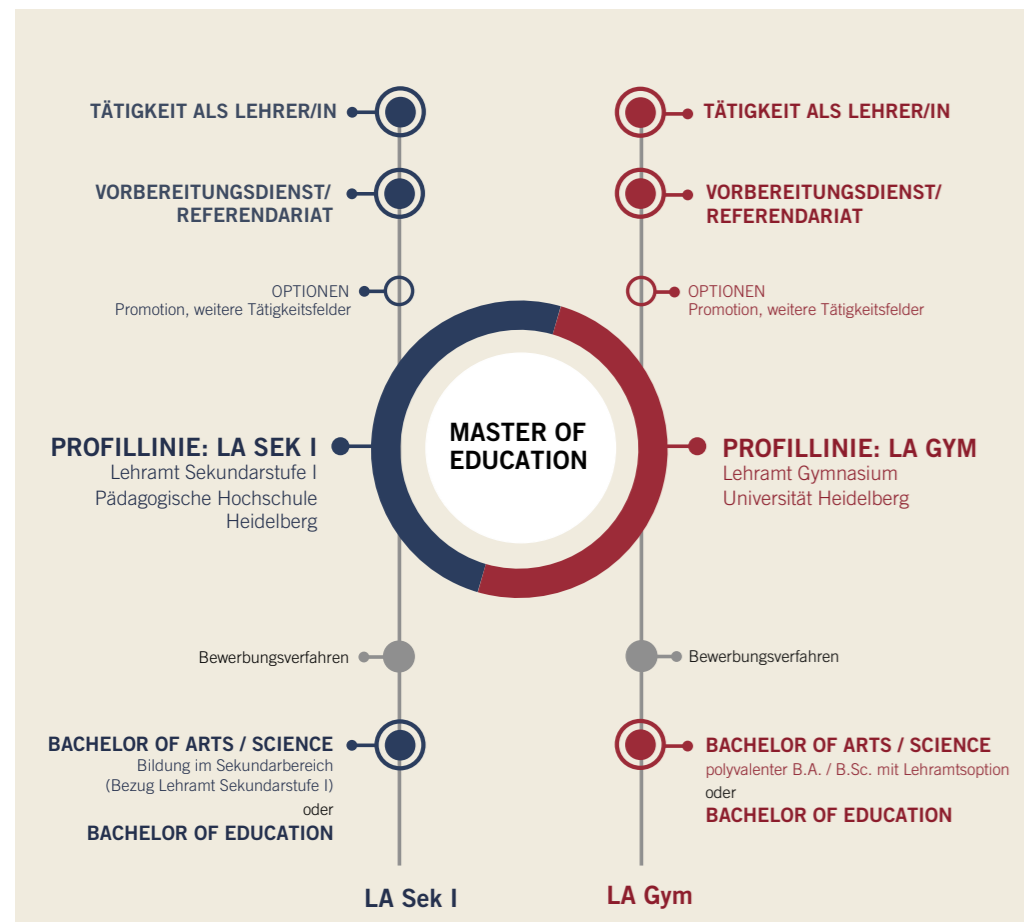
TÄTIGKEIT ALS LEHRER/IN

VORBEREITUNGSDIENST/ REFERENDARIAT

OPTIONEN
Promotion, weitere Tätigkeitsfelder

PROFILLINIE: LA SEK I
Lehramt Sekundarstufe I
Pädagogische Hochschule Heidelberg

Bewerbungsverfahren

BACHELOR OF ARTS / SCIENCE
Bildung im Sekundarbereich (Bezug Lehramt Sekundarstufe I)
oder
BACHELOR OF EDUCATION

LA Sek I

MASTER OF EDUCATION

TÄTIGKEIT ALS LEHRER/IN

VORBEREITUNGSDIENST/ REFERENDARIAT

OPTIONEN
Promotion, weitere Tätigkeitsfelder

PROFILLINIE: LA GYM
Lehramt Gymnasium
Universität Heidelberg

Bewerbungsverfahren

BACHELOR OF ARTS / SCIENCE
polyvalenter B.A. / B.Sc. mit Lehramtsoption
oder
BACHELOR OF EDUCATION

LA Gym